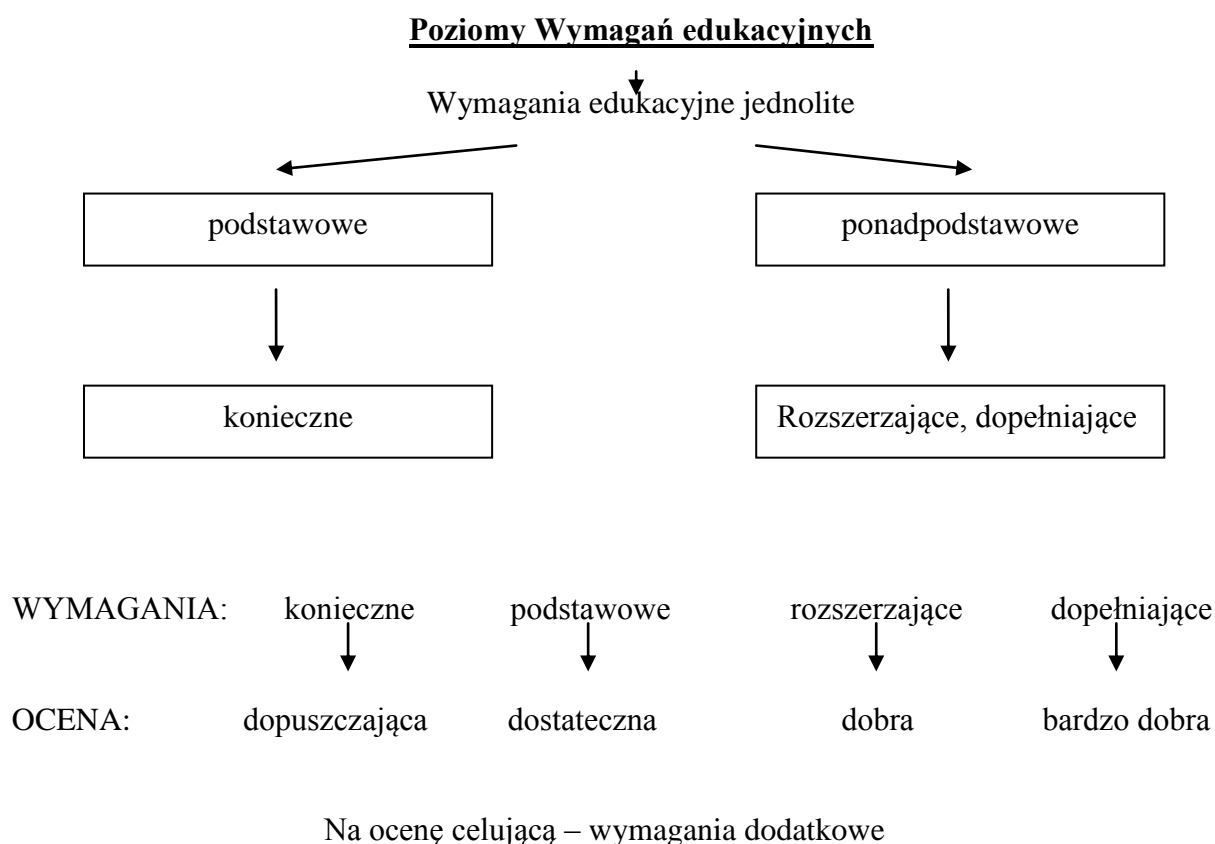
Poziomy Wymagań edukacyjnych

Wymagania edukacyjne jednolite

podstawowe

ponadpodstawowe

konieczne

Rozszerzające, dopełniające

WYMAGANIA: konieczne podstawowe rozszerzające dopełniające

OCENA: dopuszczająca dostateczna dobra bardzo dobra

Na ocenę celującą – wymagania dodatkowe